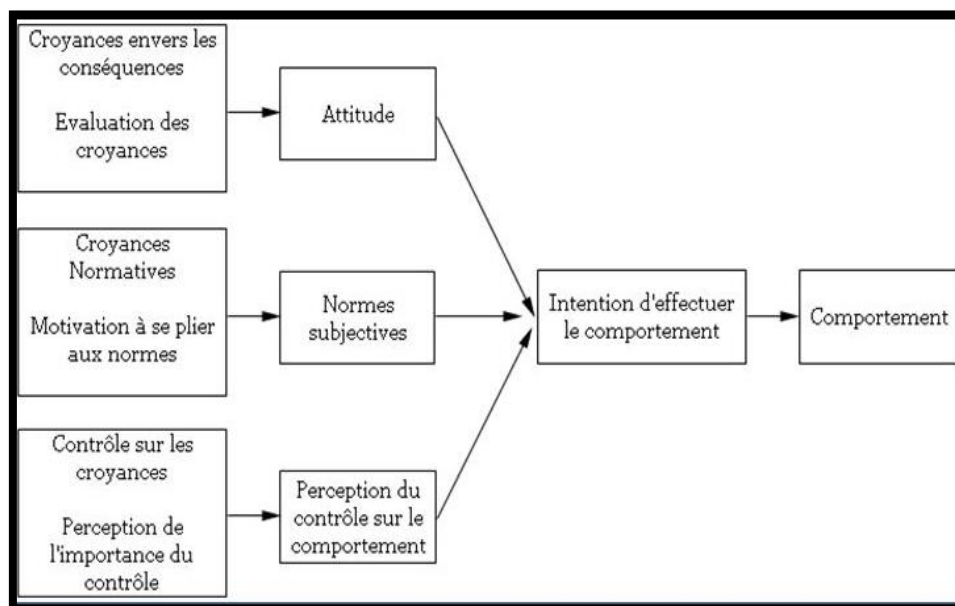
Croyances envers les conséquences

Evaluation des croyances

Attitude

Croyances Normatives

Motivation à se plier aux normes

Normes subjectives

Contrôle sur les croyances

Perception de l'importance du contrôle

Perception du contrôle sur le comportement

Intention d'effectuer le comportement

Comportement